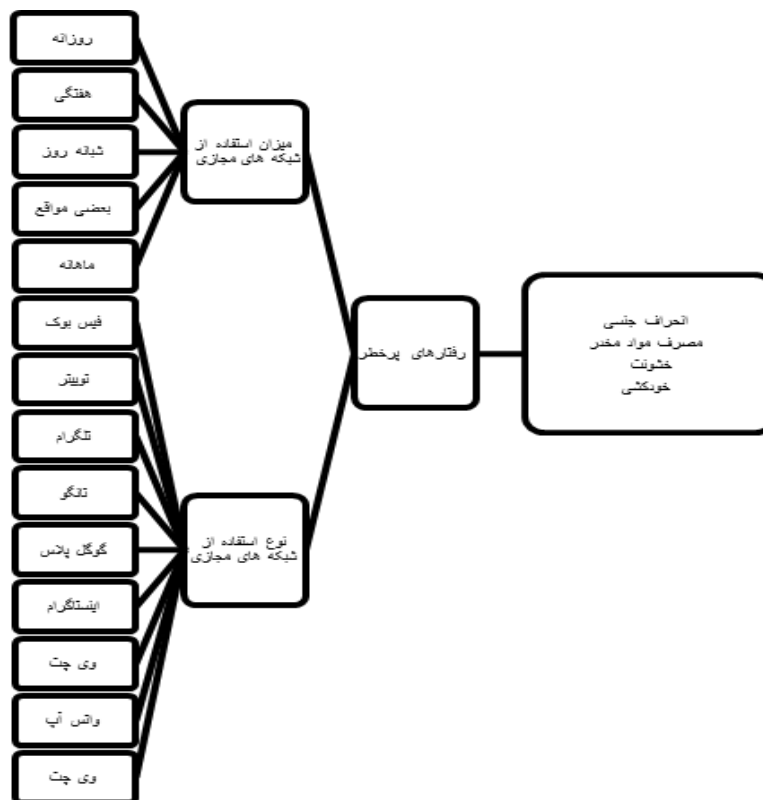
روزانه

هفتگی

شبانه روز

بعضی مواقع

ماهانه

فیس بوک

توییتر

تلگرام

تانگو

گوگل پلاس

اینستاگرام

وی چت

واتس آپ

وی چت

میزان استفاده از شبکه های مجازی

نوع استفاده از شبکه های مجازی

رفتارهای پرخطر

انحراف جنسی
مصرف مواد مخدر
خشونت
خودکشی